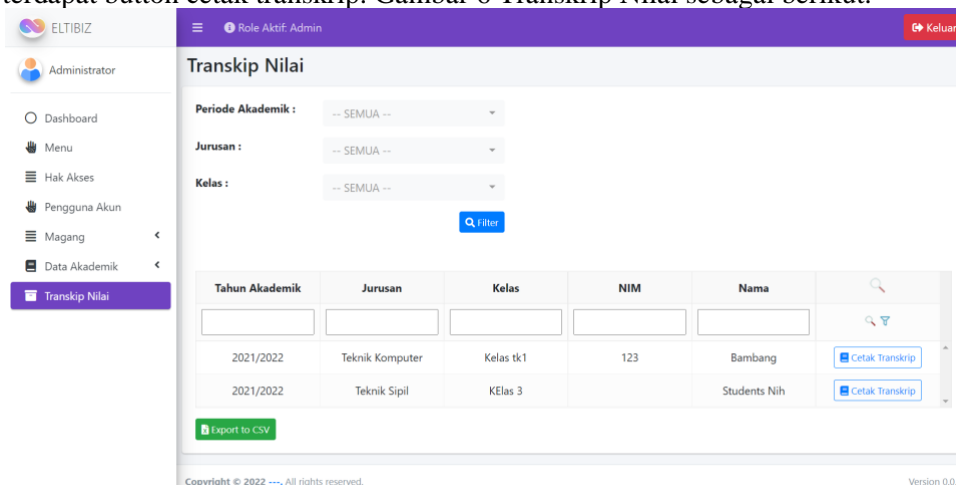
terdapat button cetak transkrip. Gambar 6 Transkrip Nilai sebagai berikut.

ELTIBIZ

Role Aktif: Admin

Keluar

Administrator

Dashboard

Menu

Hak Akses

Pengguna Akun

Magang

Data Akademik

Transkip Nilai

Transkip Nilai

Periode Akademik : -- SEMUA --

Jurusan : -- SEMUA --

Kelas : -- SEMUA --

Filter

| Tahun Akademik | Jurusan | Kelas | NIM | Nama | |
|---|---|---|---|---|---|
| | | | | | |
| 2021/2022 | Teknik Komputer | Kelas tk1 | 123 | Bambang | Cetak Transkrip |
| 2021/2022 | Teknik Sipil | KElas 3 | | Students Nih | Cetak Transkrip |

Export to CSV

Copyright © 2022 ---. All rights reserved.

Version 0.0.